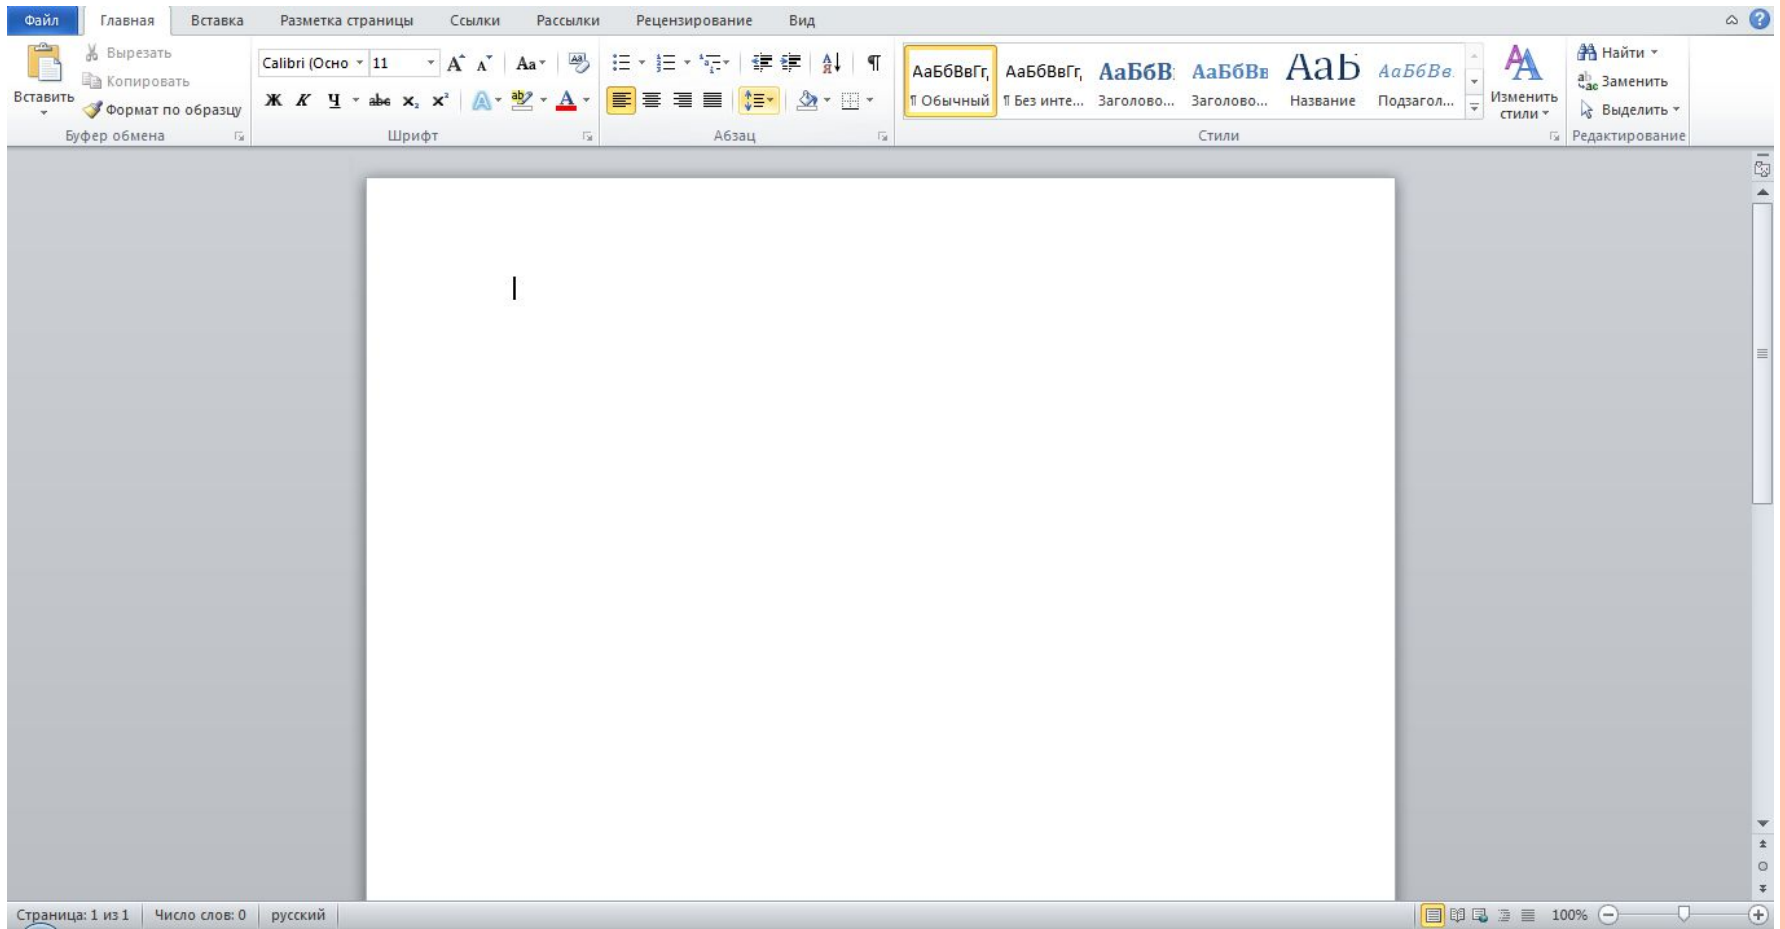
Файл Главная Вставка Разметка страницы Ссылки Рассылки Рецензирование Вид

Вставить
Вырезать
Копировать
Формат по образцу
Буфер обмена

Calibri (Осно 11
Aa
Ж К Ч abc $x_2$ $x^2$
Шрифт

Абзац

АаБбВвГг, ¶ Обычный
АаБбВвГг, ¶ Без инте...
АаБбВ Заголово...
АаБбВв Заголово...
АаБ Название
АаБбВв. Подзагол...
Изменить стили
Стили

Найти
Заменить
Выделить
Редактирование

Страница: 1 из 1 Число слов: 0 русский 100%